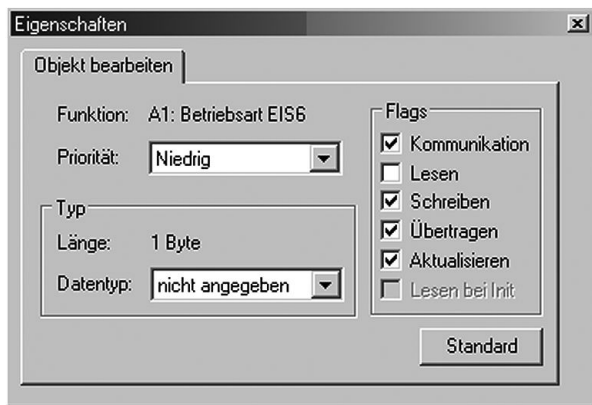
Eigenschaften

Objekt bearbeiten

Funktion: A1: Betriebsart EIS6

Priorität: Niedrig

Typ

Länge: 1 Byte

Datentyp: nicht angegeben

Flags

Kommunikation

Lesen

Schreiben

Übertragen

Aktualisieren

Lesen bei Init

Standard